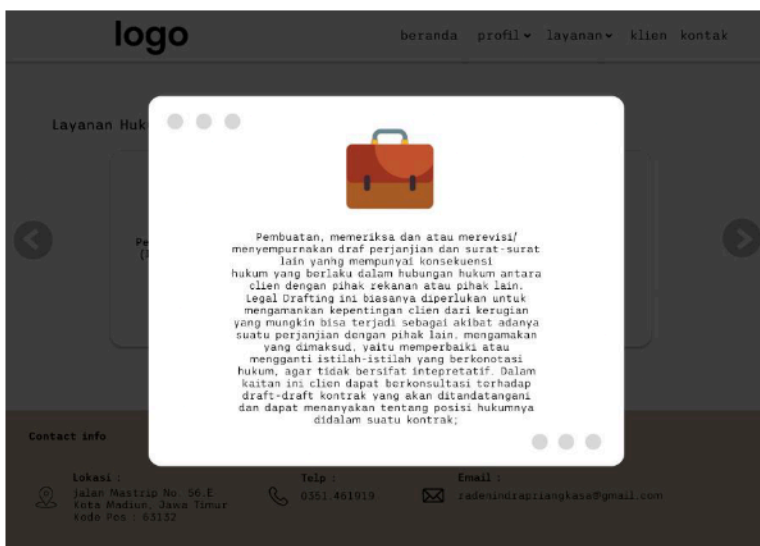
logo

beranda profil layanan klien kontak

Layanan Huk

Pe (

Pembuatan, memeriksa dan atau merevisi/ menyempurnakan draf perjanjian dan surat-surat lain yanhg mempunyai konsekuensi hukum yang berlaku dalam hubungan hukum antara clien dengan pihak rekanan atau pihak lain. Legal Drafting ini biasanya diperlukan untuk mengamankan kepentingan clien dari kerugian yang mungkin bisa terjadi sebagai akibat adanya suatu perjanjian dengan pihak lain. mengamakan yang dimaksud, yaitu memperbaiki atau mengganti istilah-istilah yang berkonotasi hukum, agar tidak bersifat intepretatif. Dalam kaitan ini clien dapat berkonsultasi terhadap draft-draft kontrak yang akan ditandatangani dan dapat menanyakan tentang posisi hukumnya didalam suatu kontrak;

Contact info

Lokasi :
Jalan Mastrip No. 56.E
Kota Madiun, Jawa Timur
Kode Pos : 63132

Telp :
0351.461919

Email :
radenindrapriangkasa@gmail.com